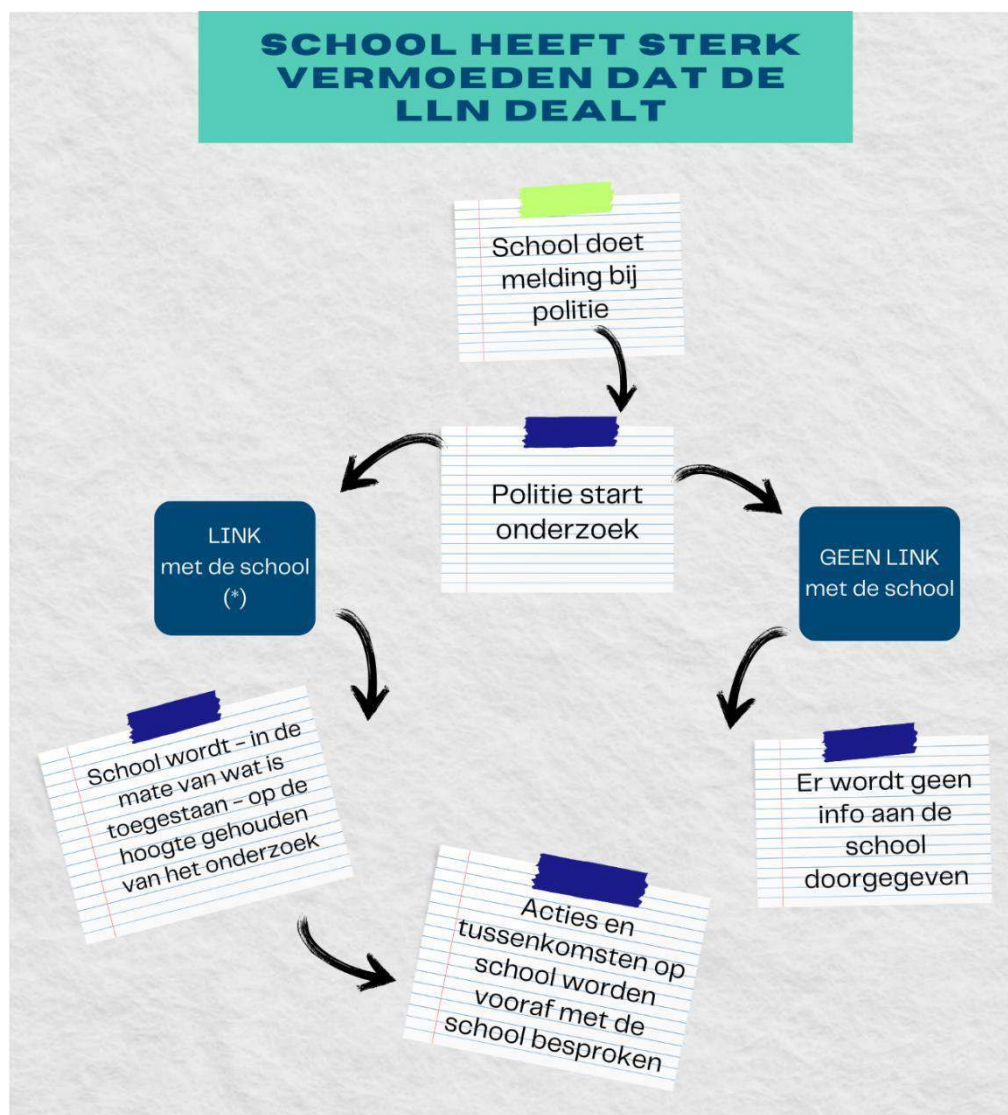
SCHOOL HEEFT STERK VERMOEDEN DAT DE LLN DEALT

School doet melding bij politie

Politie start onderzoek

LINK met de school (*)

GEEN LINK met de school

School wordt - in de mate van wat is toegestaan - op de hoogte gehouden van het onderzoek

Er wordt geen info aan de school doorgegeven

Acties en tussenkomsten op school worden vooraf met de school besproken